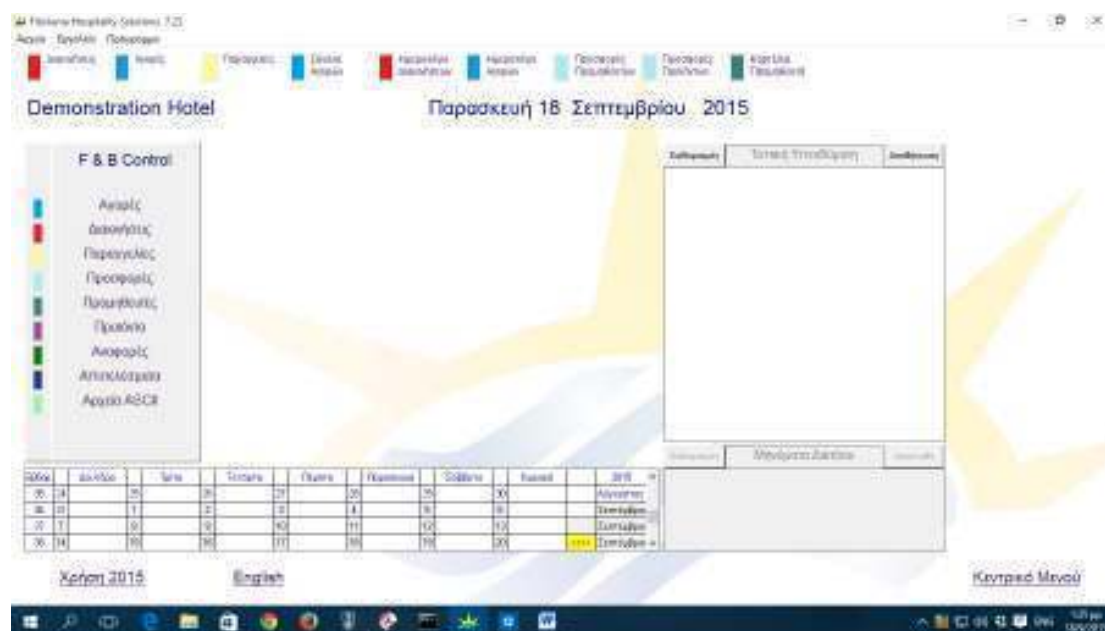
Fidelio Hospitality Solutions 7.21
Αρχείο Εργαλεία Παράθυρο

Διακινήσεις Αγορές Παραγγελίες Σύνολα Αγορών Καρτέλες Διακινήσεων Καρτέλες Αγορών Προσφορές Προμηθευτών Προσφορές Προϊόντων Καρτέλα Προμηθευτή

Demonstration Hotel

Παρασκευή 18 Σεπτεμβρίου 2015

F & B Control

Αγορές
Διακινήσεις
Παραγγελίες
Προσφορές
Προμηθευτές
Προϊόντα
Αναφορές
Αποτελέσματα
Αρχεία ASCII

Καθαρισμός Τοπική Υπενθύμιση Αποθήκευση

Μηνύματα Σταθμού

| Εβδομ. | | Δευτέρα | | Τρίτη | | Τετάρτη | | Πέμπτη | | Παρασκευή | | Σάββατο | | Κυριακή | 2015 |
|---|---|---|---|---|---|---|---|---|---|---|---|---|---|---|---|
| 35 | 24 | | 25 | | 26 | | 27 | | 28 | | 29 | | 30 | | Αύγουστος |
| 36 | 31 | | 1 | | 2 | | 3 | | 4 | | 5 | | 6 | | Σεπτέμβριος |
| 37 | 7 | | 8 | | 9 | | 10 | | 11 | | 12 | | 13 | | Σεπτέμβριος |
| 38 | 14 | | 15 | | 16 | | 17 | | 18 | | 19 | | 20 | | Σεπτέμβριος |

Χρήση 2015 English Κεντρικό Μενού